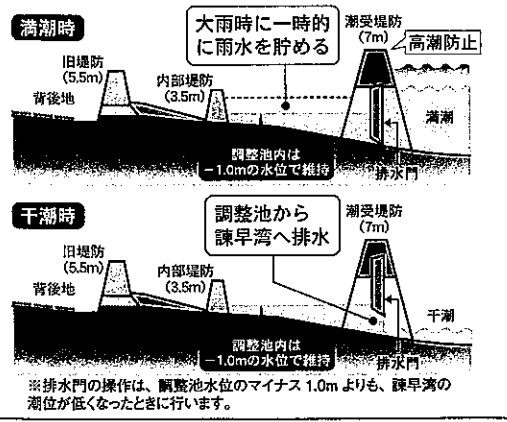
満潮時

大雨時に一時的に雨水を貯める

潮受堤防 (7m)

高潮防止

旧堤防 (5.5m)

内部堤防 (3.5m)

背後地

満潮

調整池内は −1.0mの水位で維持

排水門

干潮時

調整池から諫早湾へ排水

潮受堤防 (7m)

旧堤防 (5.5m)

内部堤防 (3.5m)

背後地

干潮

調整池内は −1.0mの水位で維持

排水門

※排水門の操作は、調整池水位のマイナス 1.0m よりも、諫早湾の潮位が低くなったときに行います。